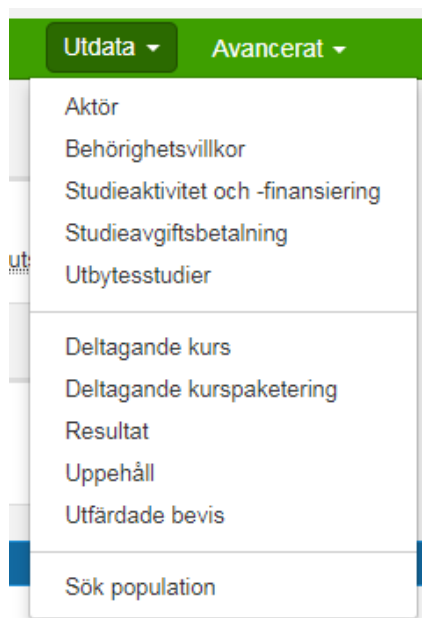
Utdata ▾ Avancerat ▾

Aktör
Behörighetsvillkor
Studieaktivitet och -finansiering
Studieavgiftsbetalning
Utbytesstudier

Deltagande kurs
Deltagande kurspaketering
Resultat
Uppehåll
Utfärdade bevis

Sök population

uts